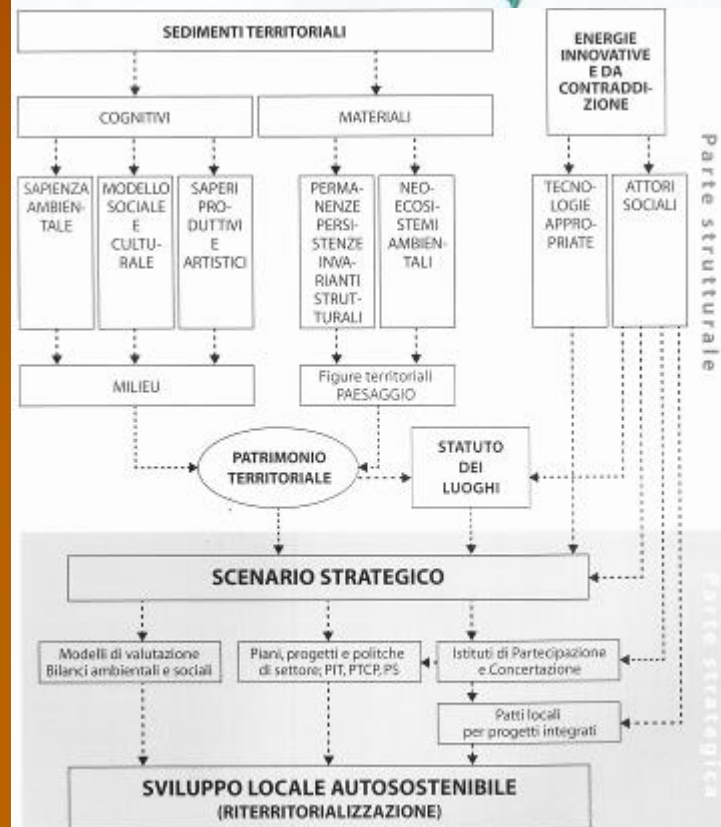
SEDIMENTI TERRITORIALI

ENERGIE INNOVATIVE E DA CONTRADDIZIONE

COGNITIVI

MATERIALI

SAPIENZA AMBIENTALE

MODELLO SOCIALE E CULTURALE

SAPERI PRODUTTIVI E ARTISTICI

PERMANENZE PERSISTENZE INVARIANTI STRUTTURALI

NEOECOSISTEMI AMBIENTALI

TECNOLOGIE APPROPRIATE

ATTORI SOCIALI

Parte strutturale

MILIEU

Figure territoriali PAESAGGIO

PATRIMONIO TERRITORIALE

STATUTO DEI LUOGHI

SCENARIO STRATEGICO

Parte strategica

Modelli di valutazione Bilanci ambientali e sociali

Piani, progetti e politche di settore; PIT, PTCP, PS

Istituti di Partecipazione e Concertazione

Patti locali per progetti integrati

SVILUPPO LOCALE AUTOSOSTENIBILE (RITERRITORIALIZZAZIONE)